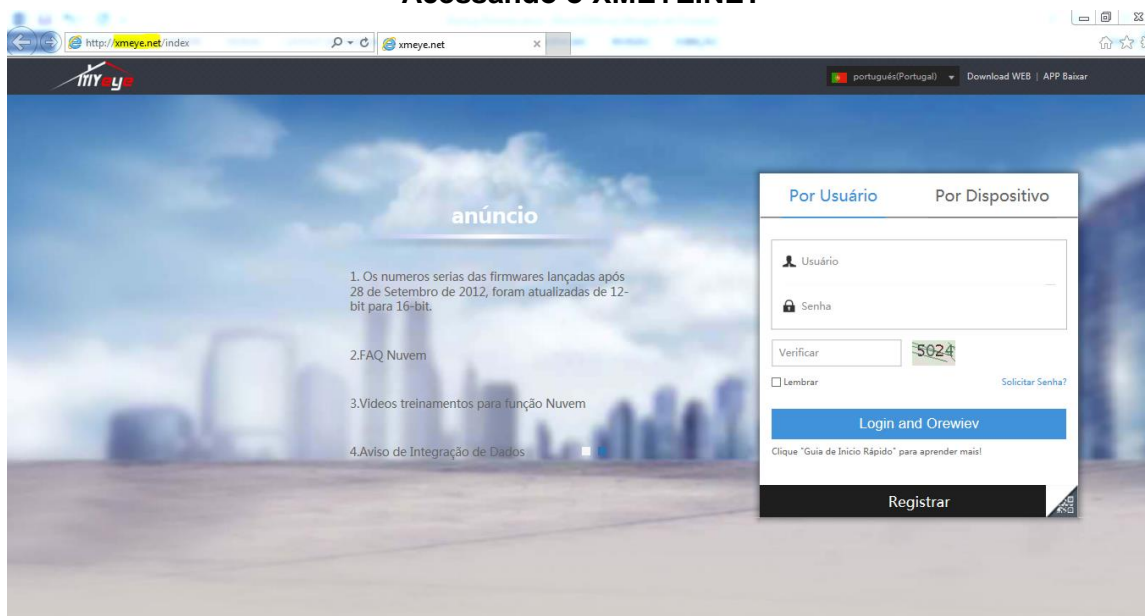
Acessando o XMEYE.NET

http://xmeye.net/index
xmeye.net

myeye

português(Portugal) Download WEB | APP Baixar

anúncio

1. Os numeros serias das firmwares lançadas após 28 de Setembro de 2012, foram atualizadas de 12-bit para 16-bit.

2.FAQ Nuvem

3.Videos treinamentos para função Nuvem

4.Aviso de Integração de Dados

Por Usuário
Por Dispositivo

Usuário

Senha

Verificar
5024

Lembrar
Solicitar Senha?

Login and Orewiev

Clique "Guia de Inicio Rápido" para aprender mais!

Registrar